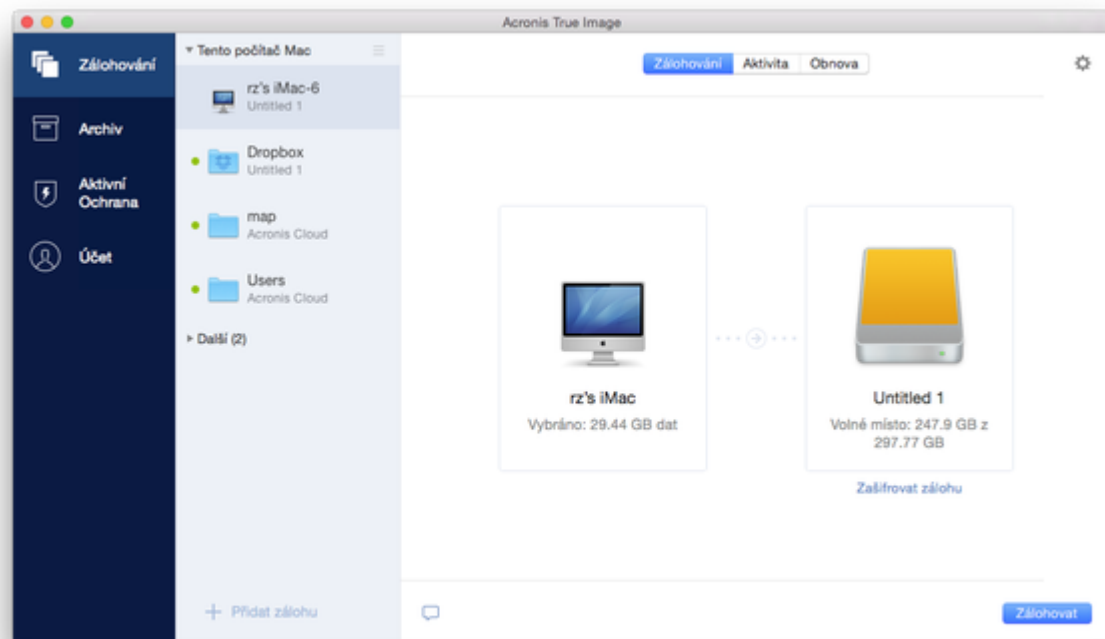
Acronis True Image

Zálohování

Archiv

Aktivní Ochrana

Účet

Tento počítač Mac

rz's iMac-6
Untitled 1

Dropbox
Untitled 1

map
Acronis Cloud

Users
Acronis Cloud

Další (2)

+ Přidat zálohu

Zálohování | Aktivita | Obnova

rz's iMac
Vybráno: 29.44 GB dat

Untitled 1
Volné místo: 247.9 GB z 297.77 GB

Zašifrovat zálohu

Zálohovat